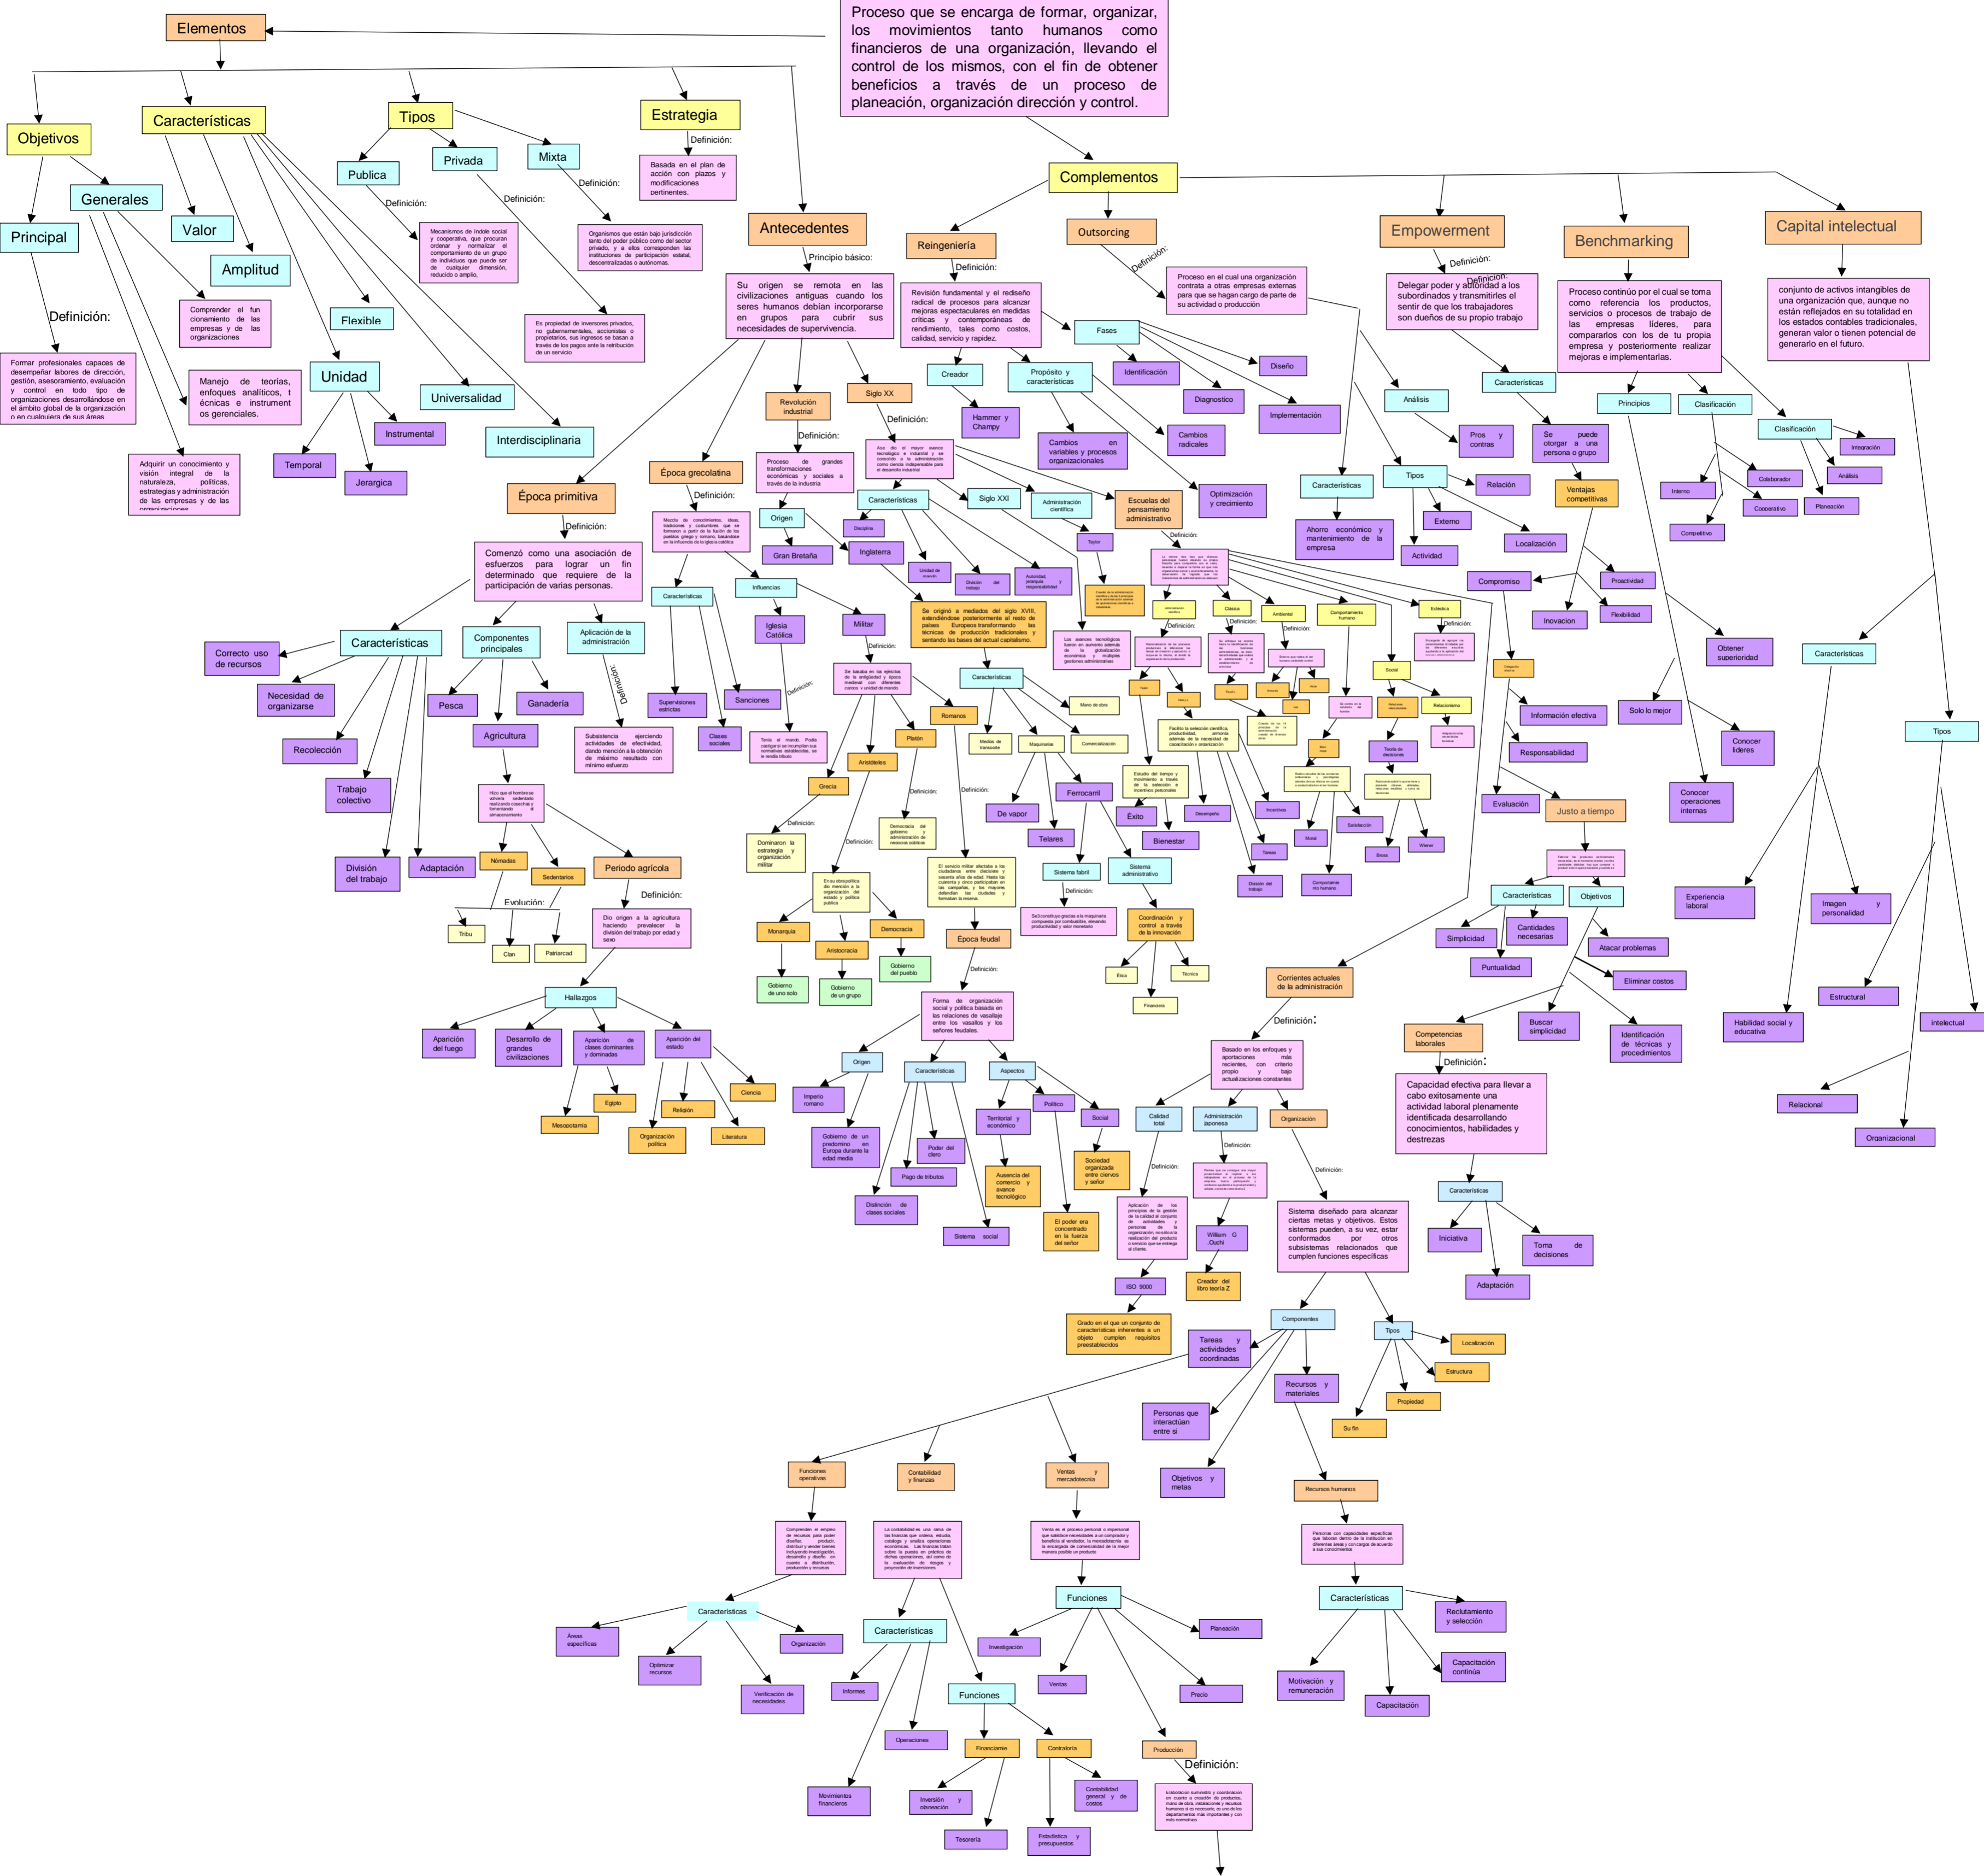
Elementos

Proceso que se encarga de formar, organizar, los movimientos tanto humanos como financieros de una organización, llevando el control de los mismos, con el fin de obtener beneficios a través de un proceso de planeación, organización dirección y control.

Objetivos

Principal

Definición:

Formar profesionales capaces de desempeñar labores de dirección, gestión, asesoramiento, evaluación y control en todo tipo de organizaciones desarrollándose en el ámbito global de la organización o en cualquiera de sus áreas

Generales

Comprender el funcionamiento de las empresas y de las organizaciones

Manejo de teorías, enfoques analíticos, técnicas e instrumentos gerenciales.

Adquirir un conocimiento y visión integral de la naturaleza, políticas, estrategias y administración de las empresas y de las organizaciones

Características

Valor

Amplitud

Flexible

Unidad

Temporal

Jerargica

Instrumental

Universalidad

Interdisciplinaria

Tipos

Publica

Definición:

Mecanismos de índole social y cooperativa, que procuran ordenar y normalizar el comportamiento de un grupo de individuos que puede ser de cualquier dimensión, reducido o amplio,

Privada

Definición:

Es propiedad de inversores privados, no gubernamentales, accionistas o propietarios, sus ingresos se basan a través de los pagos ante la retribución de un servicio

Mixta

Definición:

Organismos que están bajo jurisdicción tanto del poder público como del sector privado, y a ellos corresponden las instituciones de participación estatal, descentralizadas o autónomas.

Estrategia

Definición:

Basada en el plan de acción con plazos y modificaciones pertinentes.

Antecedentes

Principio básico:

Su origen se remota en las civilizaciones antiguas cuando los seres humanos debían incorporarse en grupos para cubrir sus necesidades de supervivencia.

Época primitiva

Definición:

Comenzó como una asociación de esfuerzos para lograr un fin determinado que requiere de la participación de varias personas.

Características

Correcto uso de recursos

Necesidad de organizarse

Recolección

Trabajo colectivo

División del trabajo

Adaptación

Componentes principales

Pesca

Ganadería

Agricultura

Hizo que el hombre se sintiera sedentario realizando cosechas y fomentando el almacenamiento

Nómadas

Sedentarios

Evolución:

Tribu

Clan

Patriarcad

Periodo agrícola

Definición:

Dio origen a la agricultura haciendo prevalecer la división del trabajo por edad y sexo

Hallazgos

Aparición del fuego

Desarrollo de grandes civilizaciones

Aparición de clases dominantes y dominadas

Egipto

Mesopotamia

Aparición del estado

Organización política

Religión

Literatura

Ciencia

Aplicación de la administración

Definición:

Subsistencia ejerciendo actividades de efectividad, dando mención a la obtención de máximo resultado con mínimo esfuerzo

Época grecolatina

Definición:

Mezcla de conocimientos, ideas, tradiciones y costumbres que se formaron a partir de la fusión de los pueblos griego y romano, basándose en la influencia de la iglesia católica

Características

Supervisiones estrictas

Clases sociales

Sanciones

Definición:

Tenía el mando. Podía castigar a los que incumplían sus normativas establecidas, se le rendía tributo

Influencias

Iglesia Católica

Militar

Se basaba en los ejércitos de la antigüedad y época medieval con diferentes cargos y unidad de mando

Definición:

Grecia

Dominaron la estrategia y organización militar

Aristóteles

En su obra política hizo mención a la organización del estado y política pública

Monarquía

Gobierno de uno solo

Aristocracia

Gobierno de un grupo

Democracia

Gobierno del pueblo

Platón

Definición:

Democracia del gobierno y administración de recursos públicos

Romanos

Definición:

El servicio militar afectaba a los ciudadanos entre diecisiete y sesenta años de edad. Hasta las cuarenta y cinco participaban en las campañas, y los mayores defendían las ciudades y formaban la reserva.

Época feudal

Definición:

Forma de organización social y política basada en las relaciones de vasallaje entre los vasallos y los señores feudales.

Origen

Imperio romano

Características

Gobierno de un predominio en Europa durante la edad media

Pago de tributos

Poder del clero

Distinción de clases sociales

Sistema social

Aspectos

Territorial y económico

Ausencia del comercio y avance tecnológico

Político

El poder era concentrado en la fuerza del señor

Social

Sociedad organizada entre ciervos y señor

Revolución industrial

Definición:

Proceso de grandes transformaciones económicas y sociales a través de la industria

Origen

Gran Bretaña

Inglaterra

Se originó a mediados del siglo XVIII, extendiéndose posteriormente al resto de países Europeos transformando las técnicas de producción tradicionales y sentando las bases del actual capitalismo.

Características

Medios de transporte

Maquinarias

De vapor

Telares

Ferrocarril

Comercialización

Mano de obra

Sistema fabril

Definición:

Se incrementa gracias a la maquinaria compuesta por combustibles, elevando productividad y valor monetario

Sistema administrativo

Coordinación y control a través de la innovación

Ética

Financiera

Técnica

Disciplina

Unidad de mando

Dirección del trabajo

Autoridad, jerarquía y responsabilidad

Siglo XX

Definición:

Aquí dio el mayor avance tecnológico e industrial y se consolidó a la administración como ciencia independiente para el desarrollo industrial

Siglo XXI

Los avances tecnológicos fueron en aumento además de la globalización económica y múltiples gestiones administrativas

Administración científica

Taylor

Creador de la administración científica y de los 4 principios de la administración aplicados de aprobaciones científicas a la industria

Escuelas del pensamiento administrativo

Definición:

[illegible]

Administración científica

Definición:

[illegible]

Clásica

Definición:

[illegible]

Ambiental

Definición:

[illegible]

Comportamiento humano

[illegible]

Ecléctica

Definición:

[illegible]

Social

Relaciones interpersonales

Relaciones

Toma de decisiones

Broas

Weber

Fayol

Mayo

Moral

Necesidades

Comportamiento humano

Satisfacción

Facilitar la selección científica, productividad, personal, además de la necesidad de capacitación u organización

Estudio del tiempo y movimiento a través de la selección e incentivos personales

Éxito

Bienestar

Desempeño

Incentivos

Tareas

División del trabajo

Complementos

Reingeniería

Definición:

Revisión fundamental y el rediseño radical de procesos para alcanzar mejoras espectaculares en medidas críticas y contemporáneas de rendimiento, tales como costos, calidad, servicio y rapidez.

Creador

Hammer y Champy

Propósito y características

Cambios en variables y procesos organizacionales

Fases

Identificación

Diagnostico

Cambios radicales

Implementación

Diseño

Optimización y crecimiento

Outsorcing

Definición:

Proceso en el cual una organización contrata a otras empresas externas para que se hagan cargo de parte de su actividad o producción

Características

Ahorro económico y mantenimiento de la empresa

Tipos

Actividad

Externo

Relación

Localización

Compromiso

Corrientes actuales de la administración

Definición:

Basado en los enfoques y aportaciones más recientes, con criterio propio y bajo actualizaciones constantes

Calidad total

Definición:

Aplicación de los principios de la gestión de la calidad al conjunto de actividades y personas de la organización, no sólo a la realización del producto o servicio que se entrega al cliente.

ISO 9000

Grado en el que un conjunto de características inherentes a un objeto cumplen requisitos preestablecidos

Administración japonesa

Definición:

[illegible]

William G. Ouchi

Creador del libro teoría Z

Organización

Definición:

Sistema diseñado para alcanzar ciertas metas y objetivos. Estos sistemas pueden, a su vez, estar conformados por otros subsistemas relacionados que cumplen funciones específicas

Componentes

Tareas y actividades coordinadas

Personas que interactúan entre si

Recursos y materiales

Recursos humanos

Personas con capacidades específicas que laboran dentro de la institución en diferentes áreas y con cargos de acuerdo a sus conocimientos

Características

Reclutamiento y selección

Motivación y remuneración

Capacitación

Capacitación continúa

Objetivos y metas

Funciones operativas

Comprender el empleo de recursos para poder diseñar, producir, distribuir y vender bienes incluyendo investigación, desarrollo y diseño en cuanto a distribución, producción y recursos

Características

Áreas especificas

Optimizar recursos

Verificación de necesidades

Organización

Contabilidad y finanzas

La contabilidad es una rama de las finanzas que ordena, estudia, cataloga y analiza operaciones económicas. Las finanzas tratan sobre la puesta en práctica de dichas operaciones, así como de la evaluación de riesgos y proyección de inversiones.

Características

Informes

Movimientos financieros

Funciones

Operaciones

Financiamiento

Inversión y planeación

Tesorería

Contraloría

Estadística y presupuestos

Contabilidad general y de costos

Ventas y mercadotecnia

Venta es el proceso personal o impersonal que satisface necesidades a un comprador y beneficia al vendedor, la mercadotecnia es la encargada de comercialidad de la mejor manera posible un producto

Funciones

Investigación

Ventas

Precio

Planeación

Producción

Definición:

Elaboración, supervisión y coordinación en cuanto a creación de productos, mano de obra, instalaciones y recursos humanos si es necesario, es uno de los departamentos más importantes y con más normativas

Tipos

Localización

Estructura

Propiedad

Su fin

Empowerment

Definición:

Delegar poder y autoridad a los subordinados y transmitirles el sentir de que los trabajadores son dueños de su propio trabajo

Análisis

Pros y contras

Características

Se puede otorgar a una persona o grupo

Ventajas competitivas

Inovacion

Proactividad

Flexibilidad

Obtener superioridad

Solo lo mejor

Conocer lideres

Delegación

Información efectiva

Responsabilidad

Evaluación

Justo a tiempo

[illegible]

Características

Simplicidad

Puntualidad

Cantidades necesarias

Objetivos

Atacar problemas

Eliminar costos

Buscar simplicidad

Identificación de técnicas y procedimientos

Competencias laborales

Definición:

Capacidad efectiva para llevar a cabo exitosamente una actividad laboral plenamente identificada desarrollando conocimientos, habilidades y destrezas

Características

Iniciativa

Adaptación

Toma de decisiones

Benchmarking

Proceso continúo por el cual se toma como referencia los productos, servicios o procesos de trabajo de las empresas líderes, para compararlos con los de tu propia empresa y posteriormente realizar mejoras e implementarlas.

Principios

Conocer operaciones internas

Clasificación

Interno

Competitivo

Colaborador

Cooperativo

Experiencia laboral

Imagen y personalidad

Habilidad social y educativa

Capital intelectual

conjunto de activos intangibles de una organización que, aunque no están reflejados en su totalidad en los estados contables tradicionales, generan valor o tienen potencial de generarlo en el futuro.

Clasificación

Integración

Análisis

Planeación

Características

Tipos

Estructural

Relacional

Organizacional

intelectual